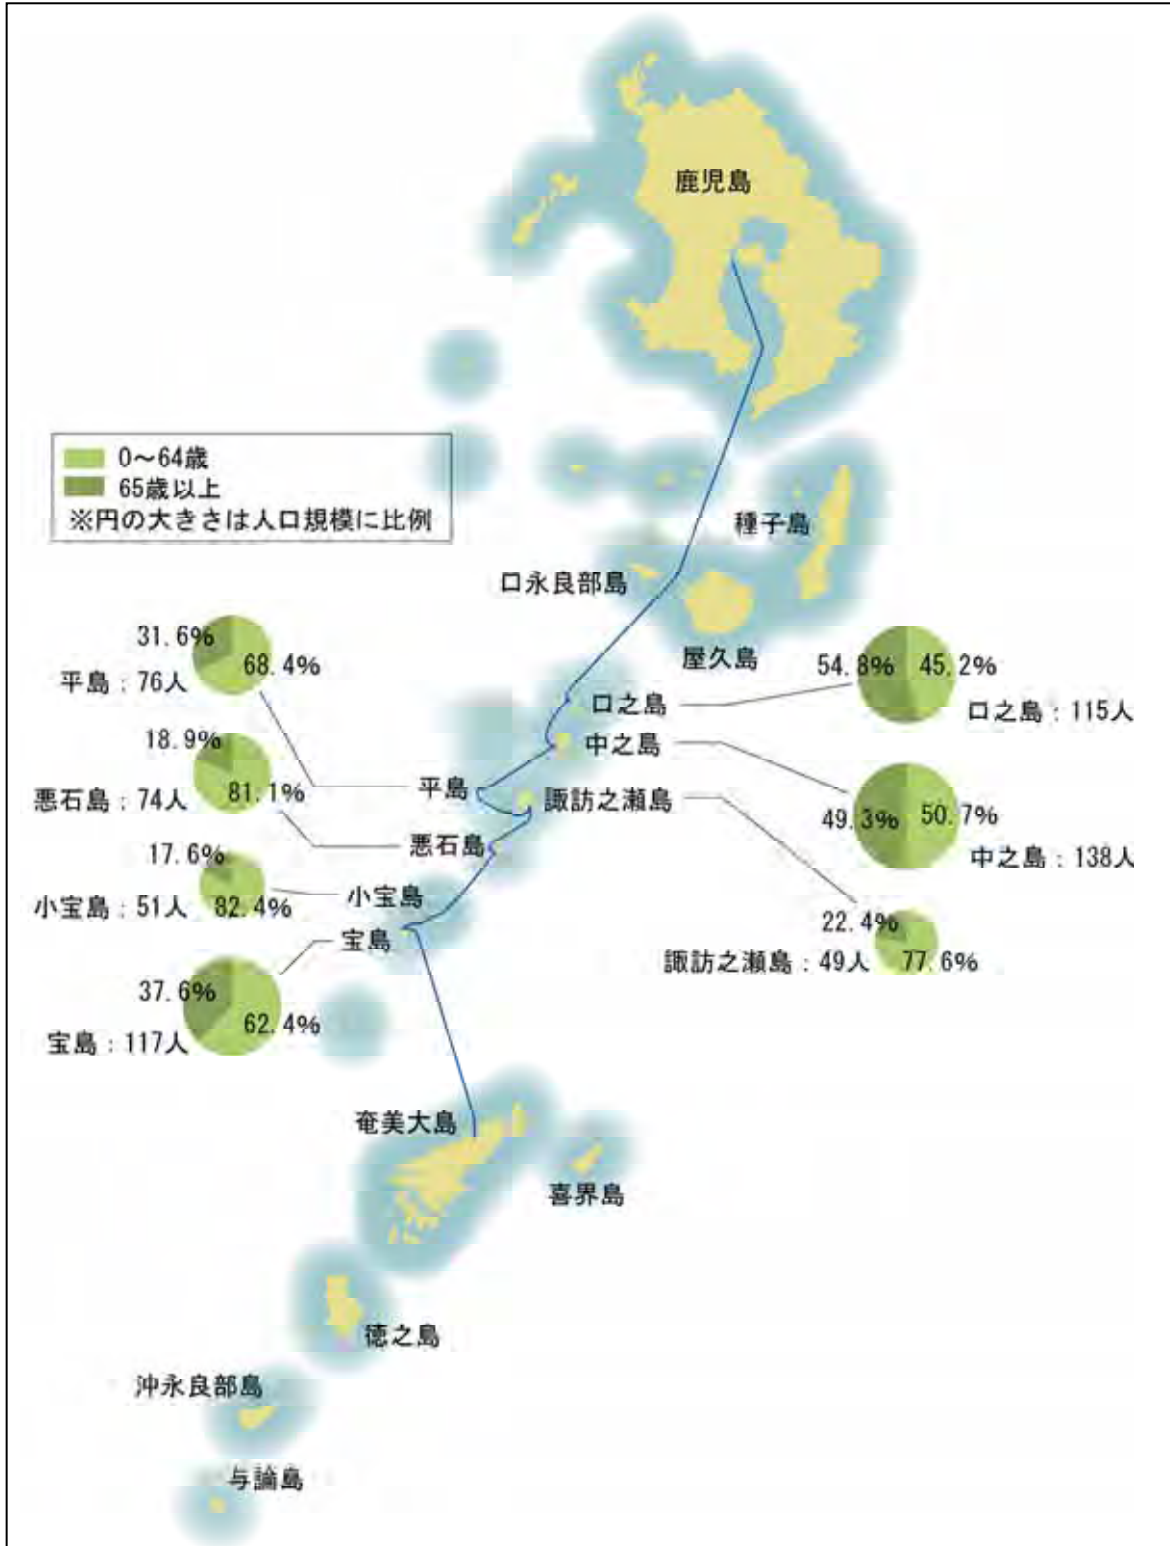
鹿児島

0～64歳
65歳以上
※円の大きさは人口規模に比例

種子島

口永良部島

屋久島

31.6%
68.4%
平島：76人

54.8%
45.2%
口之島：115人

口之島
中之島

18.9%
81.1%
悪石島：74人

平島
諏訪之瀬島

49.3%
50.7%
中之島：138人

悪石島

17.6%
82.4%
小宝島：51人

小宝島

宝島

22.4%
77.6%
諏訪之瀬島：49人

37.6%
62.4%
宝島：117人

奄美大島

喜界島

徳之島

沖永良部島

与論島